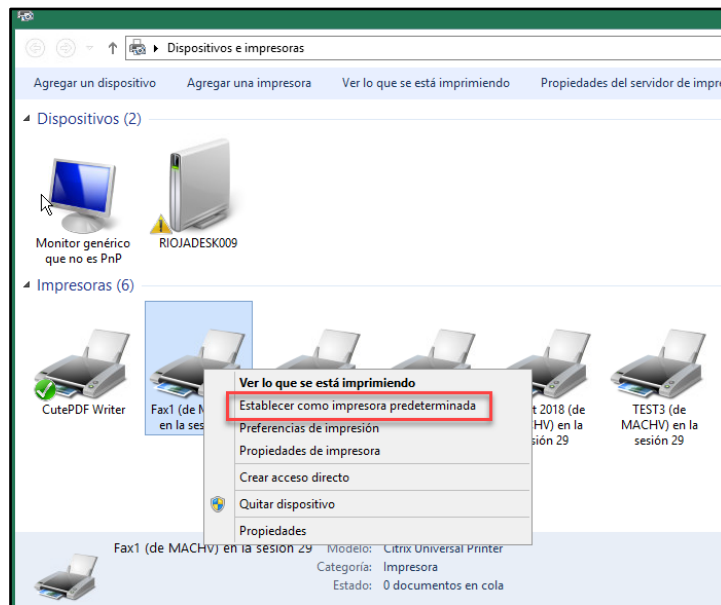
Dispositivos e impresoras

Agregar un dispositivo Agregar una impresora Ver lo que se está imprimiendo Propiedades del servidor de impre

Dispositivos (2)

Monitor genérico que no es PnP

RIOJADESK009

Impresoras (6)

CutePDF Writer

Fax1 (de M en la sesi

t 2018 (de HV) en la sión 29

TEST3 (de MACHV) en la sesión 29

Ver lo que se está imprimiendo
Establecer como impresora predeterminada
Preferencias de impresión
Propiedades de impresora
Crear acceso directo
Quitar dispositivo
Propiedades

Fax1 (de MACHV) en la sesión 29 Modelo: Citrix Universal Printer
Categoría: Impresora
Estado: 0 documentos en cola